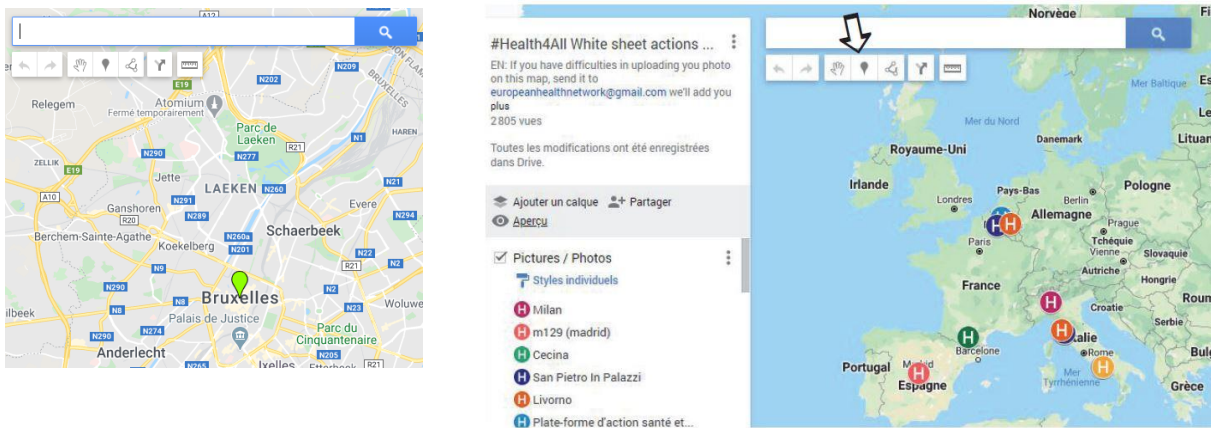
A12
N209
N202
Relegem
Atomium
Fermé temporairement
Parc de Laeken
N1
HAREN
N277
N290
R21
ZELLIK
E19
Jette
LAEKEN
N260
N21
A10
Ganshoren
N291
Evere
N289
N294
Berchem-Sainte-Agathe
Koekelberg
Schaerbeek
N260a
N201
N2
N9
R21
N290
Bruxelles
N2
N8
N23
Woluwe
ilbeek
Palais de Justice
N274
Parc du Cinquantenaire
Anderlecht
N205
Ixelles
R21

#Health4All White sheet actions ...
EN: If you have difficulties in uploading you photo on this map, send it to europeanhealthnetwork@gmail.com we'll add you plus
2 805 vues
Toutes les modifications ont été enregistrées dans Drive.
Ajouter un calque
Partager
Aperçu
Pictures / Photos
Styles individuels
Milan
m129 (madrid)
Cecina
San Pietro In Palazzi
Livorno
Plate-forme d'action santé et...

Norvège
Mer Baltique
Mer du Nord
Danemark
Litua
Royaume-Uni
Irlande
Pays-Bas
Berlin
Pologne
Londres
Allemagne
Prague
Paris
Tchéquie
Vienne
Slovaquie
Autriche
Hongrie
France
Croatie
Roum
Serbie
Italie
Barcelone
Bul
Rome
Portugal
Madrid
Espagne
Mer Tyrrhénienne
Grèce